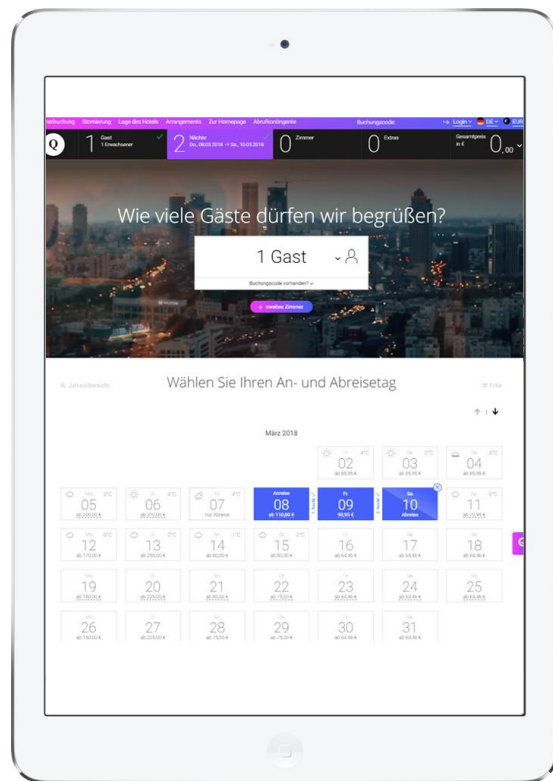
Zimmerbuchung Stornierung Lage des Hotels Arrangements Zur Homepage Abrufkontingente Buchungscode: Login DE EUR

Q 1 Gast 1 Erwachsener 2 Nächte Do., 08.03.2018 → Sa., 10.03.2018 0 Zimmer 0 Extras Gesamtpreis in € 0,00

Wie viele Gäste dürfen wir begrüßen?

1 Gast

Buchungscode vorhanden?

+ zweites Zimmer

Jahresübersicht

Wählen Sie Ihren An- und Abreisetag

Filter

März 2018

| | | | | 02 ab 69,95 € | 03 ab 69,95 € | 04 ab 69,95 € |
|---|---|---|---|---|---|---|
| 05 ab 200,00 € | 06 ab 210,00 € | 07 nur Abreise | Anreise 08 ab 110,00 € | Fr 09 90,95 € | Sa 10 Abreise | 11 ab 72,95 € |
| 12 ab 110,00 € | 13 ab 150,00 € | 14 ab 80,00 € | 15 ab 80,00 € | 16 ab 64,95 € | 17 ab 64,95 € | 18 ab 64,95 € |
| 19 ab 180,00 € | 20 ab 220,00 € | 21 ab 80,00 € | 22 ab 75,00 € | 23 ab 64,95 € | 24 ab 64,95 € | 25 ab 64,95 € |
| 26 ab 180,00 € | 27 ab 220,00 € | 28 ab 75,00 € | 29 ab 75,00 € | 30 ab 64,95 € | 31 ab 64,95 € | |